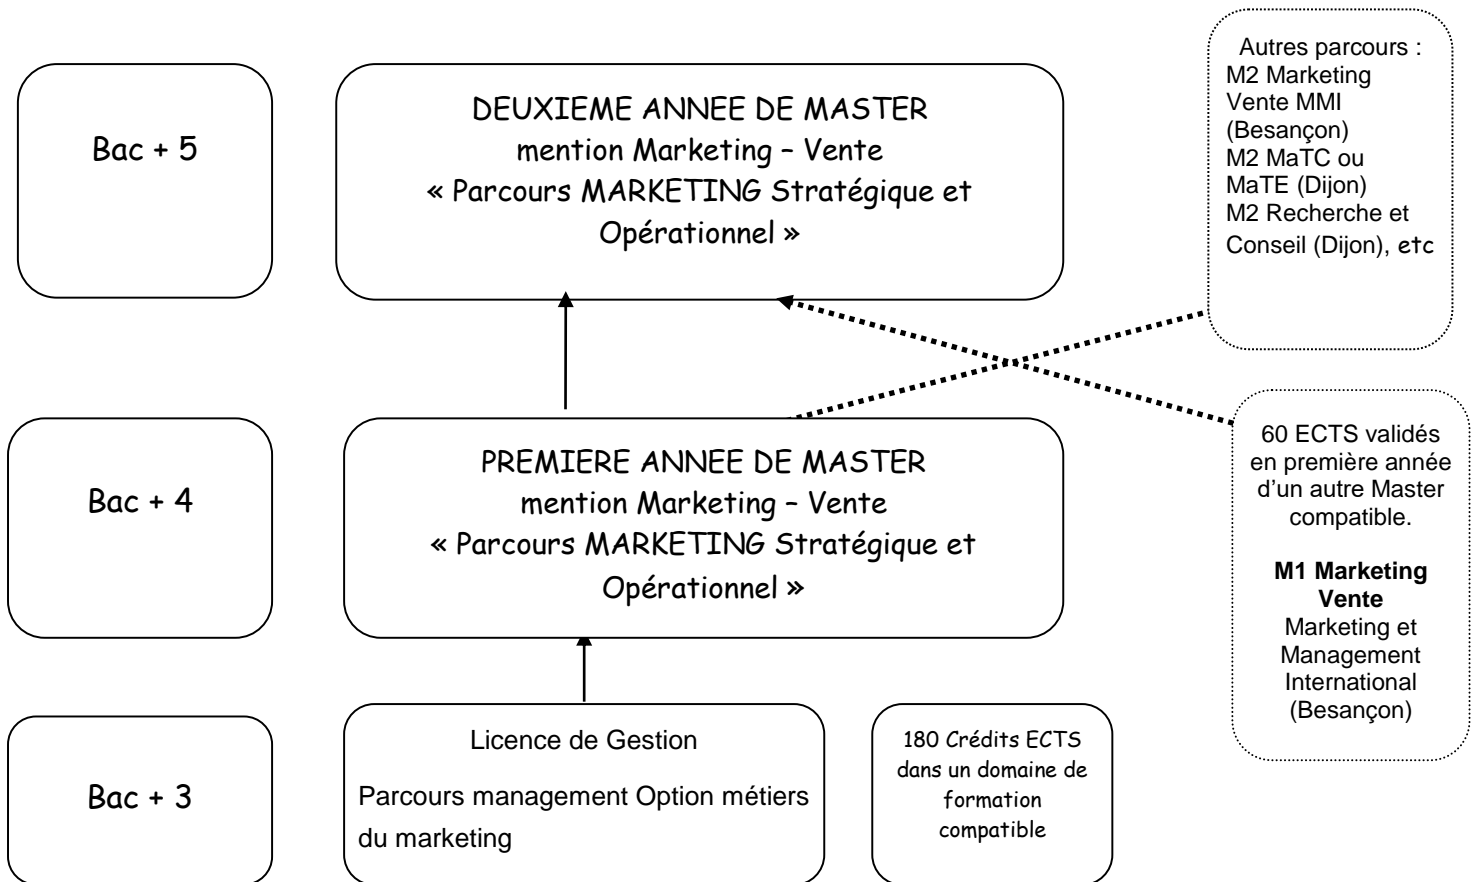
Autres parcours :
M2 Marketing Vente MMI (Besançon)
M2 MaTC ou MaTE (Dijon)
M2 Recherche et Conseil (Dijon), etc

Bac + 5

DEUXIEME ANNEE DE MASTER
mention Marketing – Vente
« Parcours MARKETING Stratégique et Opérationnel »

60 ECTS validés en première année d'un autre Master compatible.

**M1 Marketing Vente**
Marketing et Management International (Besançon)

Bac + 4

PREMIERE ANNEE DE MASTER
mention Marketing – Vente
« Parcours MARKETING Stratégique et Opérationnel »

Bac + 3

Licence de Gestion

Parcours management Option métiers du marketing

180 Crédits ECTS dans un domaine de formation compatible